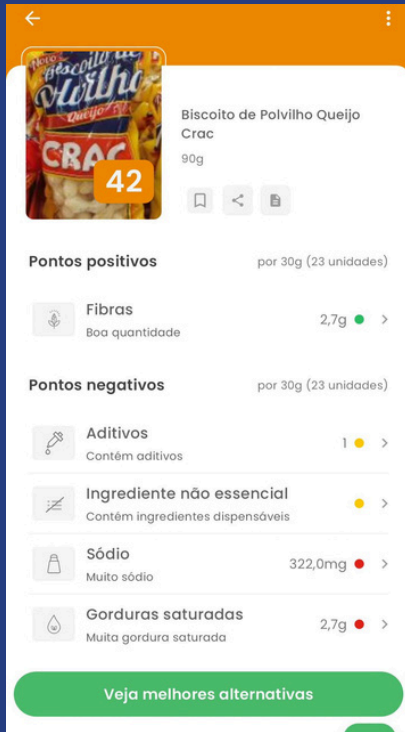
Novo Biscoito de Polvilho Queijo CRAC

42

Biscoito de Polvilho Queijo Crac

90g

Pontos positivos

por 30g (23 unidades)

Fibras
Boa quantidade

2,7g

Pontos negativos

por 30g (23 unidades)

Aditivos
Contém aditivos

1

Ingrediente não essencial
Contém ingredientes dispensáveis

Sódio
Muito sódio

322,0mg

Gorduras saturadas
Muita gordura saturada

2,7g

Veja melhores alternativas